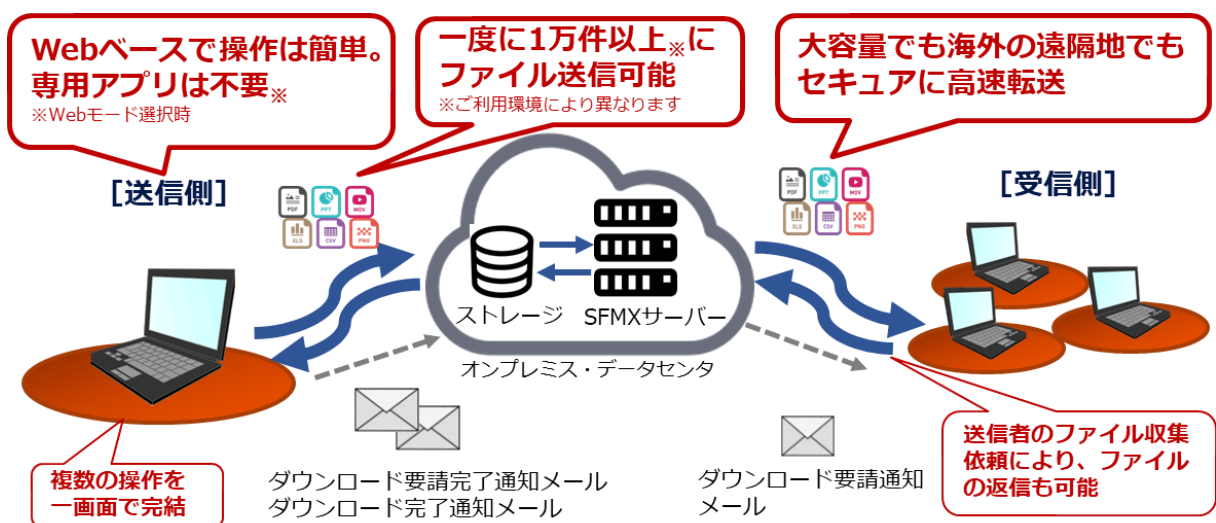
Webベースで操作は簡単。専用アプリは不要※
※Webモード選択時

一度に1万件以上※にファイル送信可能
※ご利用環境により異なります

大容量でも海外の遠隔地でもセキュアに高速転送

[送信側]

PDF PPT MOV XLS CSV PNG

ストレージ

SFMXサーバー

オンプレミス・データセンタ

PDF PPT MOV XLS CSV PNG

[受信側]

複数の操作を一画面で完結

ダウンロード要請完了通知メール
ダウンロード完了通知メール

ダウンロード要請通知メール

送信者のファイル収集依頼により、ファイルの返信も可能